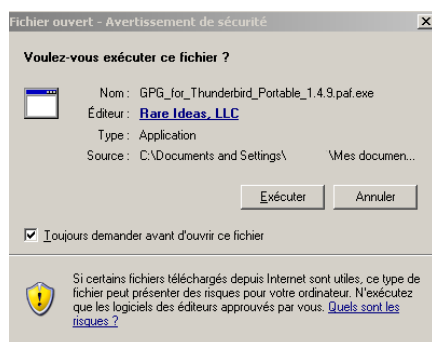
Fichier ouvert - Avertissement de sécurité

Voulez-vous exécuter ce fichier ?

Nom : GPG_for_Thunderbird_Portable_1.4.9.paf.exe
Éditeur : Rare Ideas, LLC
Type : Application
Source : C:\Documents and Settings\ \Mes documen...

Exécuter Annuler

Toujours demander avant d'ouvrir ce fichier

Si certains fichiers téléchargés depuis Internet sont utiles, ce type de fichier peut présenter des risques pour votre ordinateur. N'exécutez que les logiciels des éditeurs approuvés par vous. Quels sont les risques ?